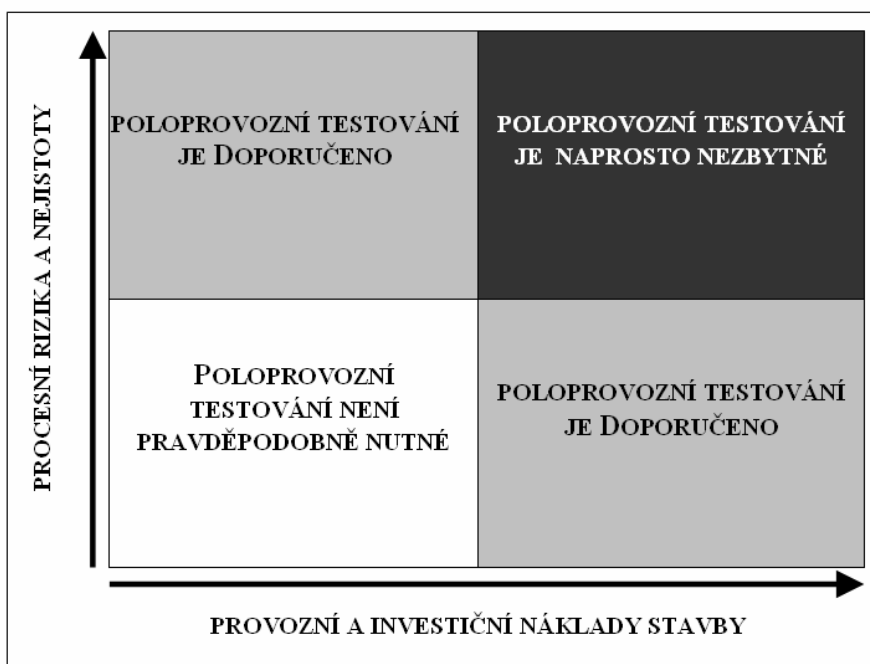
PROCESNÍ RIZIKA A NEJISTOTY

POLOPROVOZNÍ TESTOVÁNÍ JE DOPORUČENO

POLOPROVOZNÍ TESTOVÁNÍ JE NAPROSTO NEZBYTNÉ

POLOPROVOZNÍ TESTOVÁNÍ NENÍ PRAVDĚPODOBNĚ NUTNÉ

POLOPROVOZNÍ TESTOVÁNÍ JE DOPORUČENO

PROVOZNÍ A INVESTIČNÍ NÁKLADY STAVBY